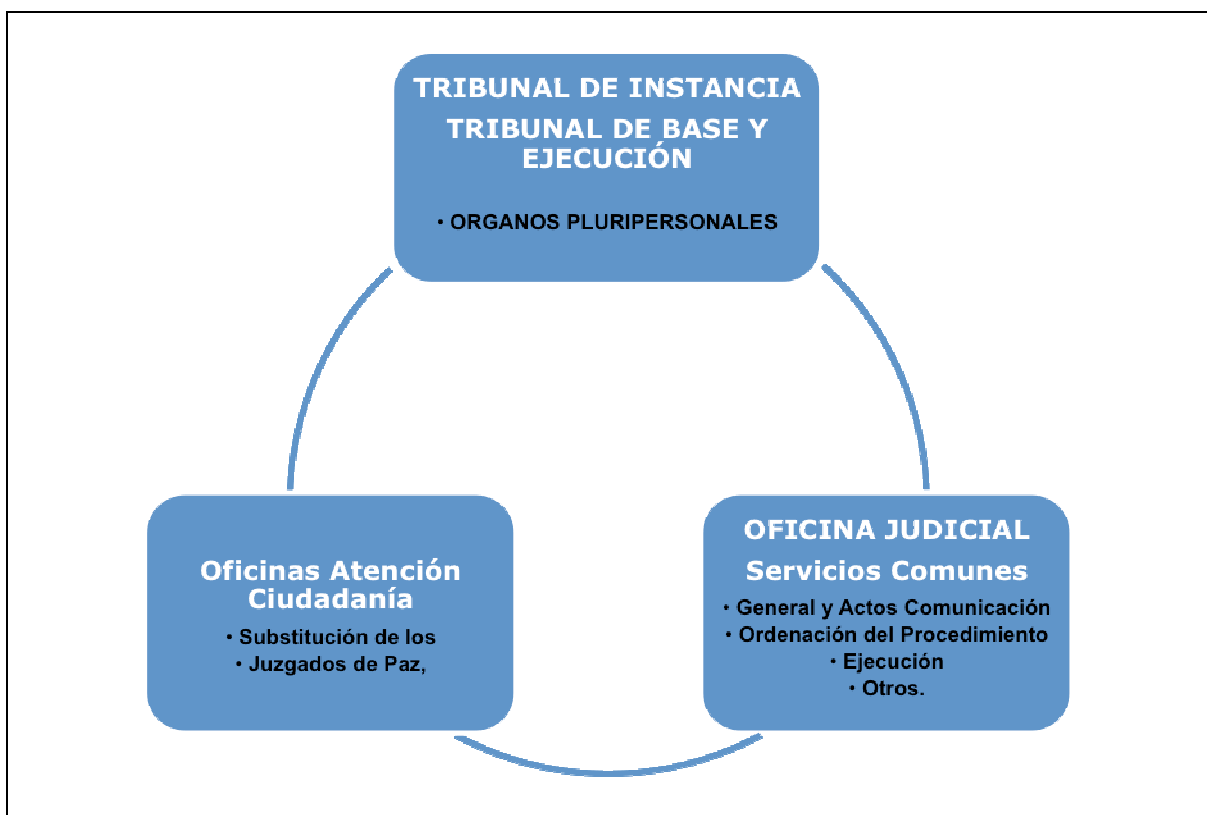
TRIBUNAL DE INSTANCIA
TRIBUNAL DE BASE Y EJECUCIÓN

• ORGANOS PLURIPERSONALES

Oficinas Atención Ciudadanía

• Substitución de los
• Juzgados de Paz,

OFICINA JUDICIAL
Servicios Comunes

• General y Actos Comunicación
• Ordenación del Procedimiento
• Ejecución
• Otros.